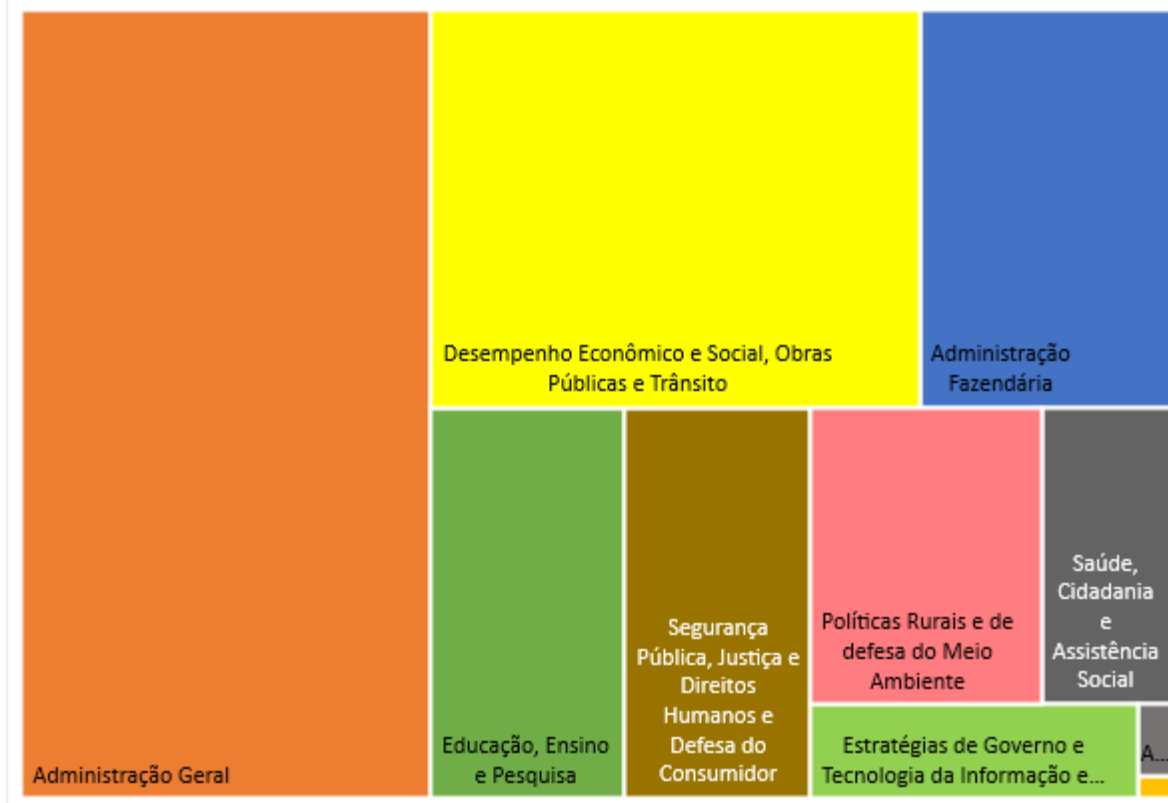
Administração Geral

Desempenho Econômico e Social, Obras Públicas e Trânsito

Administração Fazendária

Educação, Ensino e Pesquisa

Segurança Pública, Justiça e Direitos Humanos e Defesa do Consumidor

Políticas Rurais e de defesa do Meio Ambiente

Saúde, Cidadania e Assistência Social

Estratégias de Governo e Tecnologia da Informação e...

A...